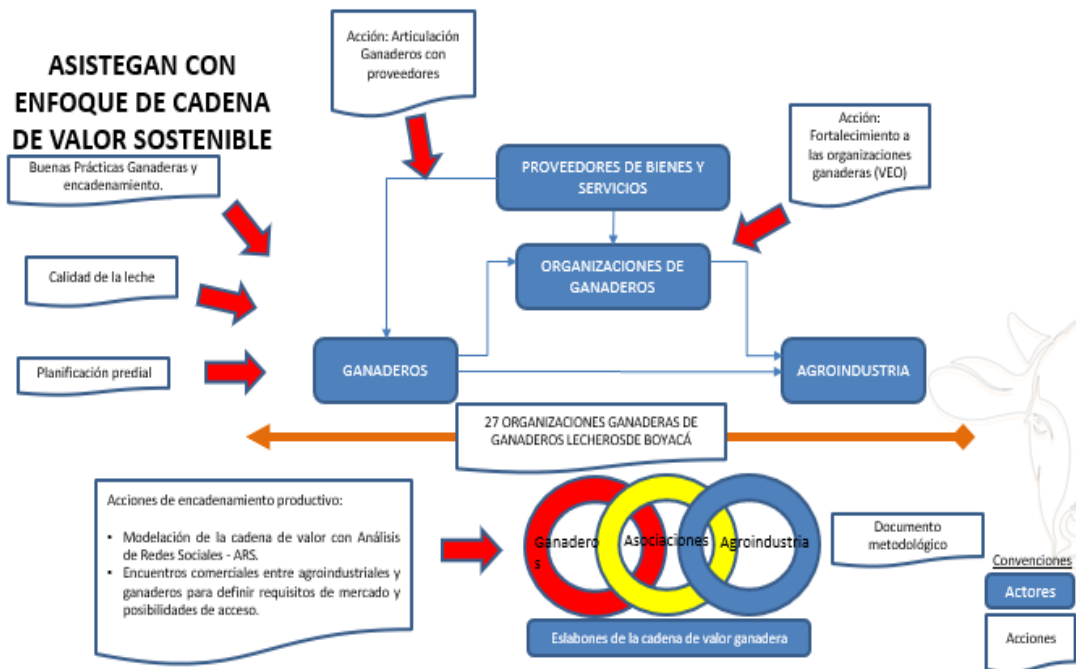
ASISTEGAN CON ENFOQUE DE CADENA DE VALOR SOSTENIBLE

Acción: Articulación Ganaderos con proveedores

Acción: Fortalecimiento a las organizaciones ganaderas (VEO)

Buenas Prácticas Ganaderas y encadenamiento.

PROVEEDORES DE BIENES Y SERVICIOS

ORGANIZACIONES DE GANADEROS

Calidad de la leche

Planificación predial

GANADEROS

AGROINDUSTRIA

27 ORGANIZACIONES GANADERAS DE GANADEROS LECHEROSDE BOYACÁ

Acciones de encadenamiento productivo:

• Modelación de la cadena de valor con Análisis de Redes Sociales - ARS.
• Encuentros comerciales entre agroindustriales y ganaderos para definir requisitos de mercado y posibilidades de acceso.

Ganaderos

Asociaciones

Agroindustria

Documento metodológico

Eslabones de la cadena de valor ganadera

Convenciones

Actores

Acciones